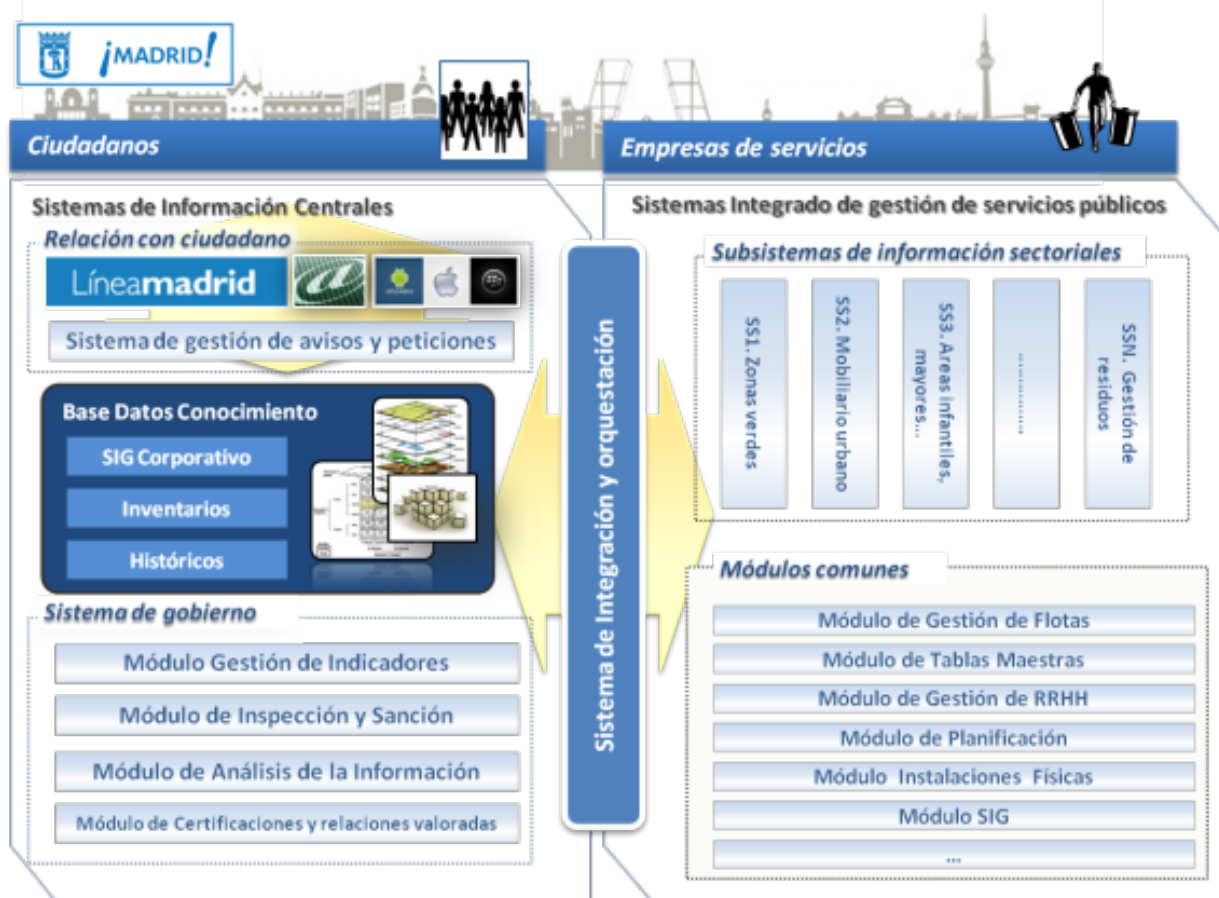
¡MADRID!

Ciudadanos

Empresas de servicios

Sistemas de Información Centrales

Relación con ciudadano

Líneamadrid

Sistema de gestión de avisos y peticiones

Base Datos Conocimiento

SIG Corporativo

Inventarios

Históricos

Sistema de gobierno

Módulo Gestión de Indicadores

Módulo de Inspección y Sanción

Módulo de Análisis de la Información

Módulo de Certificaciones y relaciones valoradas

Sistema de Integración y orquestación

Sistemas Integrado de gestión de servicios públicos

Subsistemas de información sectoriales

SS1. Zonas verdes

SS2. Mobiliario urbano

SS3. Areas infantiles, mayores…

…………

SSN. Gestión de residuos

Módulos comunes

Módulo de Gestión de Flotas

Módulo de Tablas Maestras

Módulo de Gestión de RRHH

Módulo de Planificación

Módulo Instalaciones Físicas

Módulo SIG

…